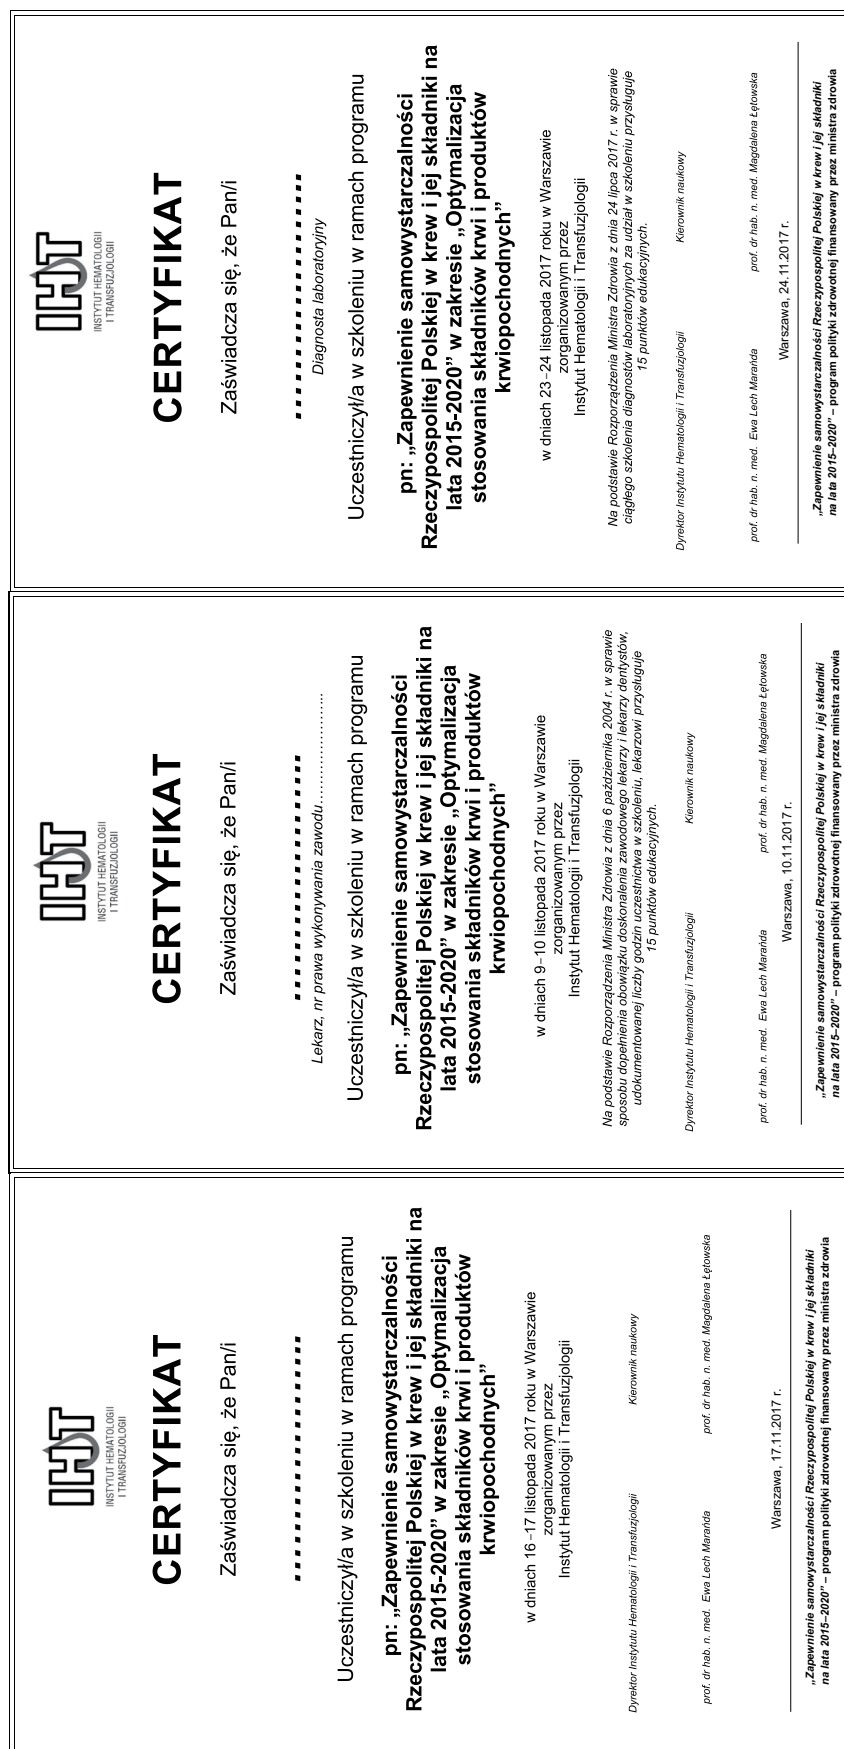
INSTYTUT HEMATOLOGII I TRANSFUZJOLOGII

CERTYFIKAT

Zaświadcza się, że Pan/i

....................

Uczestniczył/a w szkoleniu w ramach programu

pn: „Zapewnienie samowystarczalności Rzeczypospolitej Polskiej w krew i jej składniki na lata 2015-2020" w zakresie „Optymalizacja stosowania składników krwi i produktów krwiopochodnych"

w dniach 16 –17 listopada 2017 roku w Warszawie zorganizowanym przez Instytut Hematologii i Transfuzjologii

Dyrektor Instytutu Hematologii i Transfuzjologii

Kierownik naukowy

prof. dr hab. n. med. Ewa Lech Marańda

prof. dr hab. n. med. Magdalena Łętowska

Warszawa, 17.11.2017 r.

„Zapewnienie samowystarczalności Rzeczypospolitej Polskiej w krew i jej składniki na lata 2015–2020" – program polityki zdrowotnej finansowany przez ministra zdrowia

INSTYTUT HEMATOLOGII I TRANSFUZJOLOGII

CERTYFIKAT

Zaświadcza się, że Pan/i

....................

Lekarz, nr prawa wykonywania zawodu.......................

Uczestniczył/a w szkoleniu w ramach programu

pn: „Zapewnienie samowystarczalności Rzeczypospolitej Polskiej w krew i jej składniki na lata 2015-2020" w zakresie „Optymalizacja stosowania składników krwi i produktów krwiopochodnych"

w dniach 9–10 listopada 2017 roku w Warszawie zorganizowanym przez Instytut Hematologii i Transfuzjologii

Na podstawie Rozporządzenia Ministra Zdrowia z dnia 6 października 2004 r. w sprawie sposobu dopełnienia obowiązku doskonalenia zawodowego lekarzy i lekarzy dentystów, udokumentowanej liczby godzin uczestnictwa w szkoleniu, lekarzowi przysługuje 15 punktów edukacyjnych.

Dyrektor Instytutu Hematologii i Transfuzjologii

Kierownik naukowy

prof. dr hab. n. med. Ewa Lech Marańda

prof. dr hab. n. med. Magdalena Łętowska

Warszawa, 10.11.2017 r.

„Zapewnienie samowystarczalności Rzeczypospolitej Polskiej w krew i jej składniki na lata 2015–2020" – program polityki zdrowotnej finansowany przez ministra zdrowia

INSTYTUT HEMATOLOGII I TRANSFUZJOLOGII

CERTYFIKAT

Zaświadcza się, że Pan/i

....................

Diagnosta laboratoryjny

Uczestniczył/a w szkoleniu w ramach programu

pn: „Zapewnienie samowystarczalności Rzeczypospolitej Polskiej w krew i jej składniki na lata 2015-2020" w zakresie „Optymalizacja stosowania składników krwi i produktów krwiopochodnych"

w dniach 23 –24 listopada 2017 roku w Warszawie zorganizowanym przez Instytut Hematologii i Transfuzjologii

Na podstawie Rozporządzenia Ministra Zdrowia z dnia 24 lipca 2017 r. w sprawie ciągłego szkolenia diagnostów laboratoryjnych za udział w szkoleniu przysługuje 15 punktów edukacyjnych.

Dyrektor Instytutu Hematologii i Transfuzjologii

Kierownik naukowy

prof. dr hab. n. med. Ewa Lech Marańda

prof. dr hab. n. med. Magdalena Łętowska

Warszawa, 24.11.2017 r.

„Zapewnienie samowystarczalności Rzeczypospolitej Polskiej w krew i jej składniki na lata 2015–2020" – program polityki zdrowotnej finansowany przez ministra zdrowia